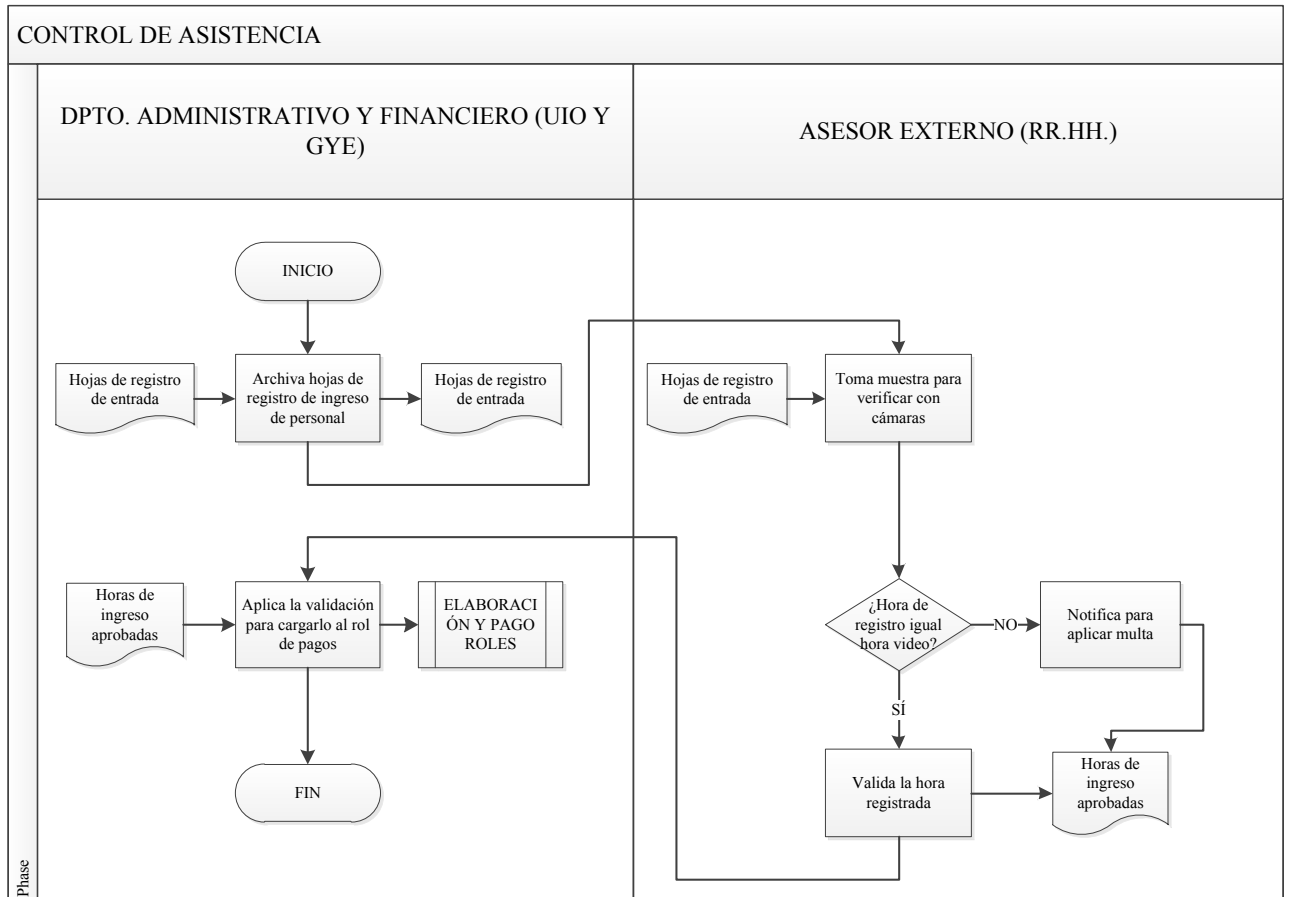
CONTROL DE ASISTENCIA

DPTO. ADMINISTRATIVO Y FINANCIERO (UIO Y GYE)

ASESOR EXTERNO (RR.HH.)

INICIO

Hojas de registro de entrada

Archiva hojas de registro de ingreso de personal

Hojas de registro de entrada

Hojas de registro de entrada

Toma muestra para verificar con cámaras

Horas de ingreso aprobadas

Aplica la validación para cargarlo al rol de pagos

ELABORACIÓN Y PAGO ROLES

¿Hora de registro igual hora video?

NO

Notifica para aplicar multa

SÍ

FIN

Valida la hora registrada

Horas de ingreso aprobadas

Phase